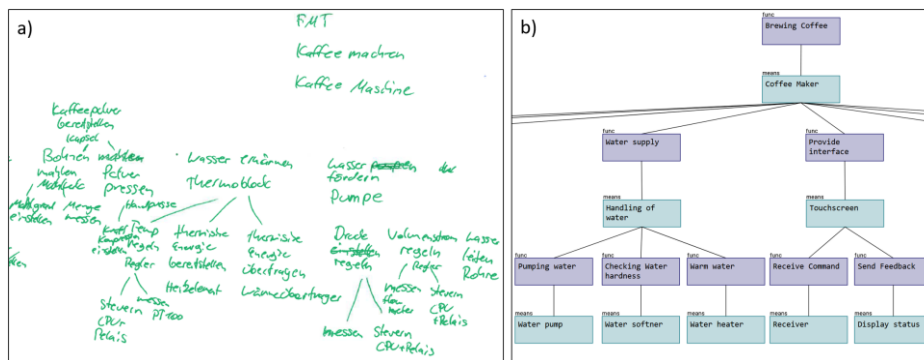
a)

FMT

Kaffee machen

Kaffee Maschine

Kaffeepulver bereitstellen

kapsel

Bohnen ~~mahlen~~

Pulver pressen

mahlen

Mahlgrad einstellen

Menge messen

Handpresse

Kaffeepump

Kapsel einlegen

regeln

Regler

Steuern CPU Relais

messen PT100

Wasser erwärmen

Thermoblock

thermische Energie bereitstellen

Heizelement

thermische Energie übertragen

Wärmeübertrager

Wasser ~~pumpen~~ fördern

Pumpe

Druck ~~einstellen~~ regeln

messen

Steuern CPU+Relais

Volumenstrom regeln

Regler

messen flow meter

steuern CPU Relais

Wasser leiten

Rohre

b)

func
Brewing Coffee

means
Coffee Maker

func
Water supply

func
Provide interface

means
Handling of water

means
Touchscreen

func
Pumping water

func
Checking Water hardness

func
Warm water

func
Receive Command

func
Send Feedback

means
Water pump

means
Water softner

means
Water heater

means
Receiver

means
Display status